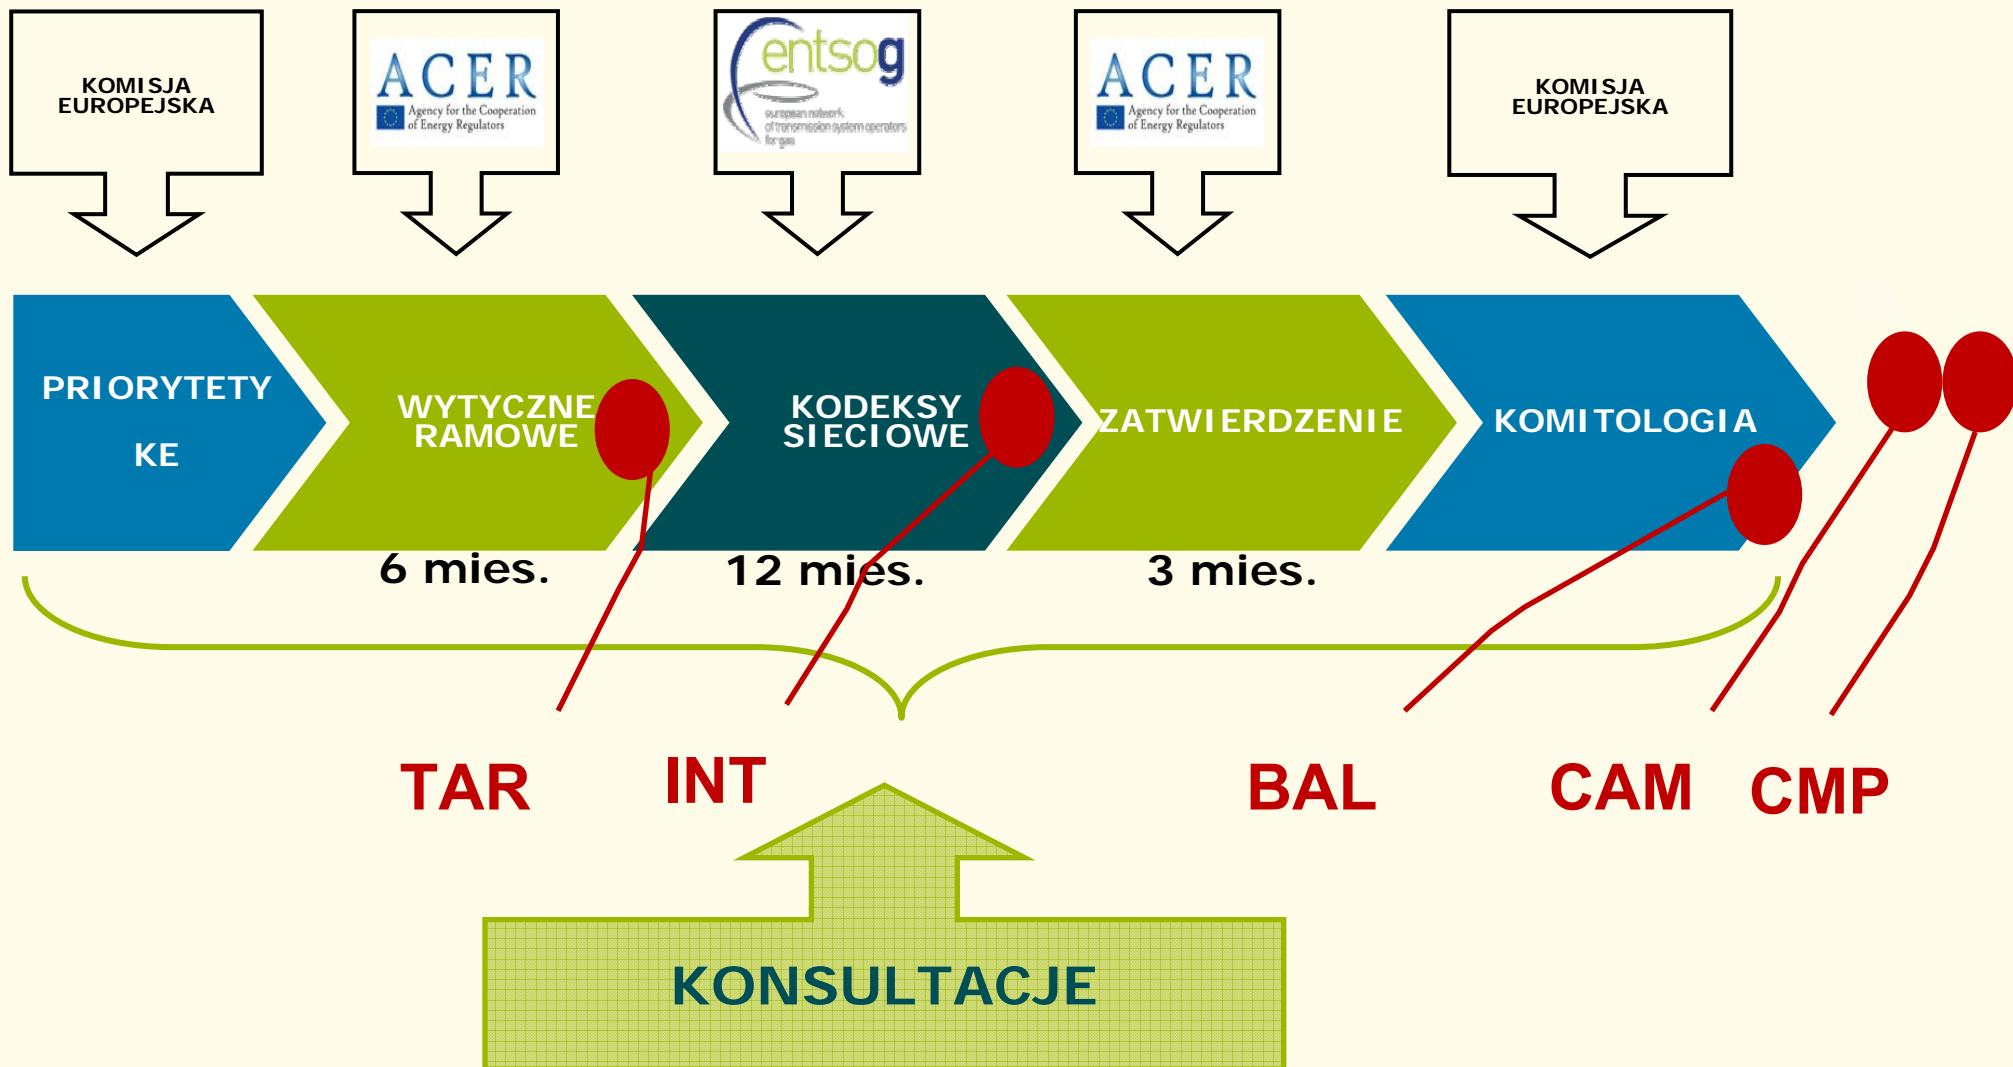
KOMISJA EUROPEJSKA

ACER Agency for the Cooperation of Energy Regulators

entsog european network of transmission system operators for gas

ACER Agency for the Cooperation of Energy Regulators

KOMISJA EUROPEJSKA

PRIORYTETY KE

WYTYCZNE RAMOWE

KODEKSY SIECIOWE

ZATWIERDZENIE

KOMITOLOGIA

6 mies.

12 mies.

3 mies.

TAR

INT

BAL

CAM

CMP

KONSULTACJE